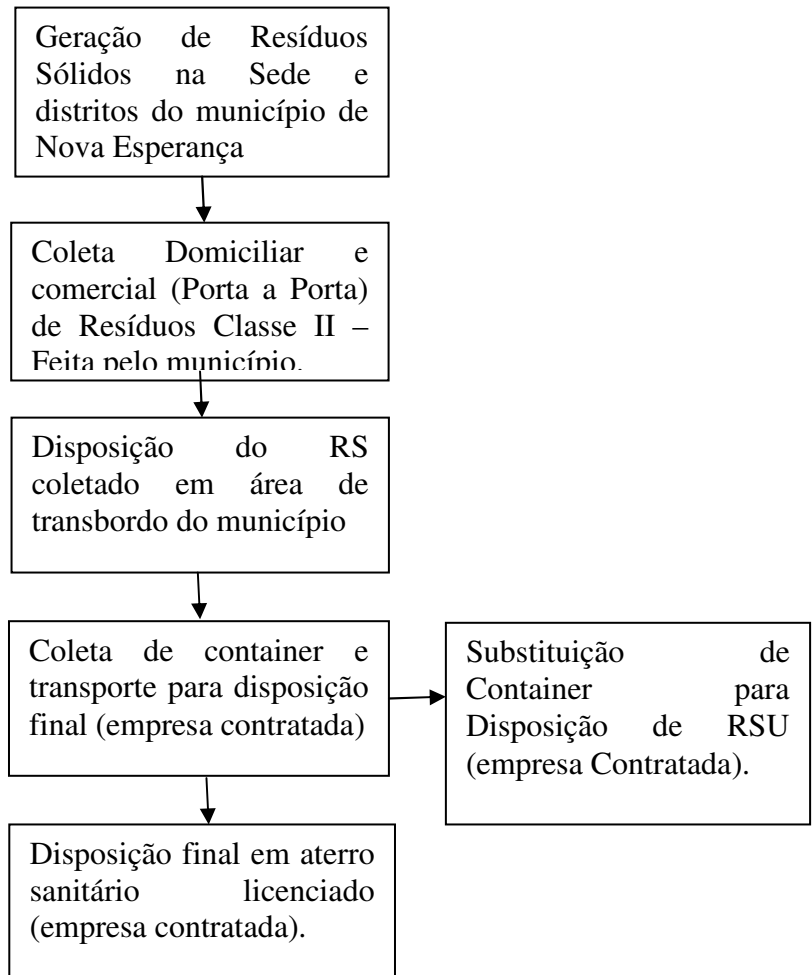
Geração de Resíduos Sólidos na Sede e distritos do município de Nova Esperança

Coleta Domiciliar e comercial (Porta a Porta) de Resíduos Classe II – Feita pelo município.

Disposição do RS coletado em área de transbordo do município

Coleta de container e transporte para disposição final (empresa contratada)

Substituição de Container para Disposição de RSU (empresa Contratada).

Disposição final em aterro sanitário licenciado (empresa contratada).